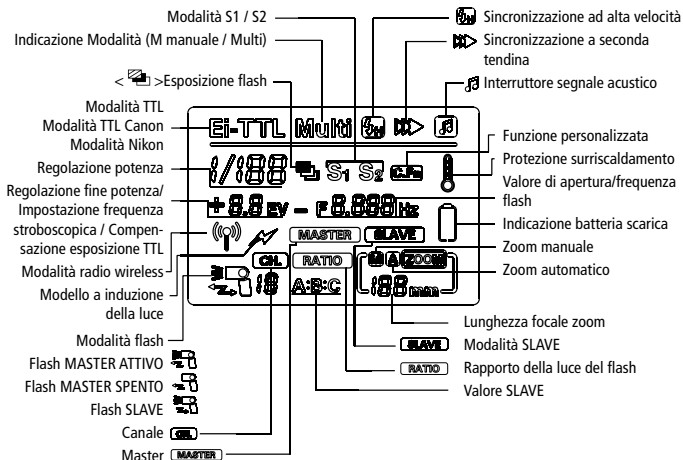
Modalità S1 / S2
Indicazione Modalità (M manuale / Multi)
< > Esposizione flash
Modalità TTL
Modalità TTL Canon
Modalità Nikon
Regolazione potenza
Regolazione fine potenza/ Impostazione frequenza stroboscopica / Compensazione esposizione TTL
Modalità radio wireless
Modello a induzione della luce
Modalità flash
Flash MASTER ATTIVO
Flash MASTER SPENTO
Flash SLAVE
Canale CH.
Master MASTER

Sincronizzazione ad alta velocità
Sincronizzazione a seconda tendina
Interruttore segnale acustico
Funzione personalizzata
Protezione surriscaldamento
Valore di apertura/frequenza flash
Indicazione batteria scarica
Zoom manuale
Zoom automatico
Lunghezza focale zoom
SLAVE Modalità SLAVE
RATIO Rapporto della luce del flash
Valore SLAVE

Ei-TTL Multi
C.Fn
S1 S2
EV F Hz
MASTER SLAVE
CH. RATIO
A ZOOM
mm
A:B:C